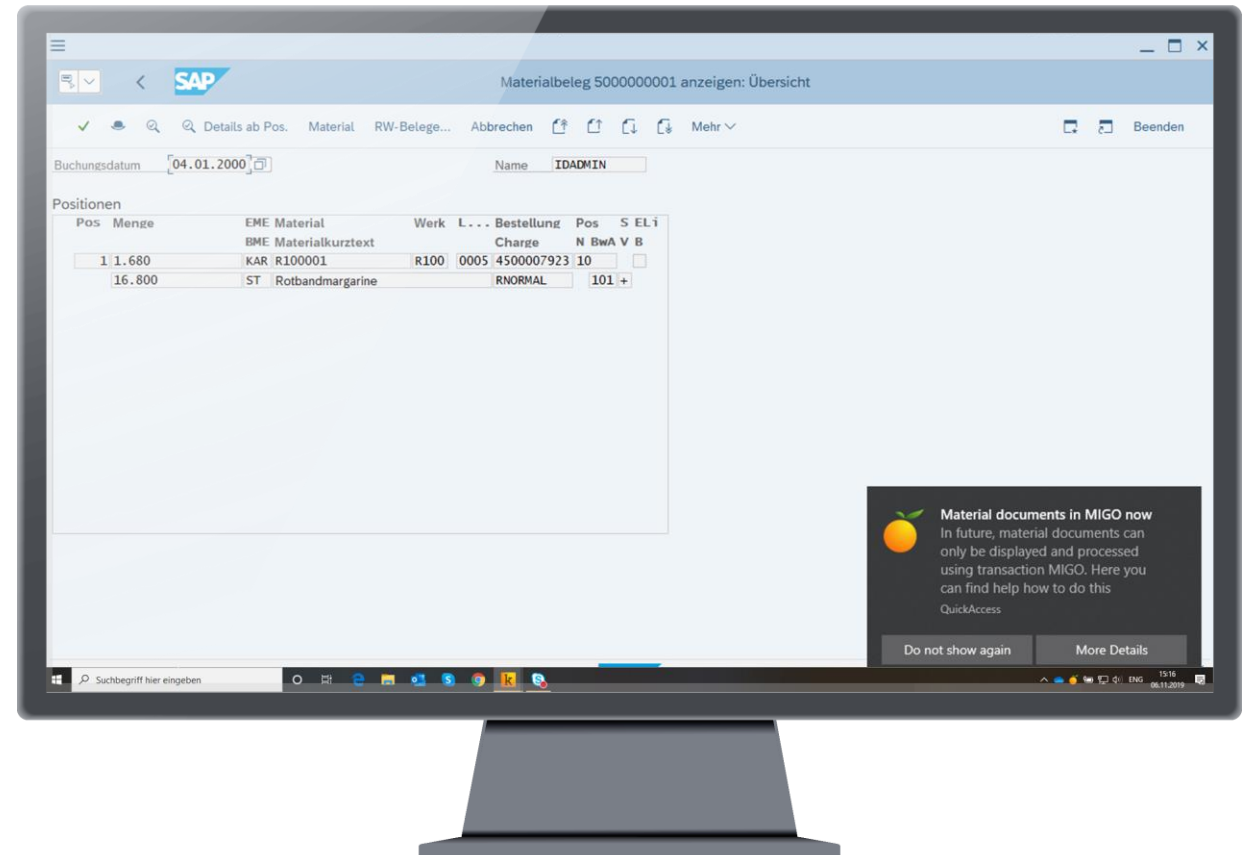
SAP

Materialbeleg 5000000001 anzeigen: Übersicht

Details ab Pos. Material RW-Belege... Abbrechen Mehr

Beenden

Buchungsdatum 04.01.2000 Name IDADMIN

Positionen

| Pos | Menge | EME Material | Werk | L... | Bestellung | Pos | S | ELi |
|---|---|---|---|---|---|---|---|---|
| | | BME Materialkurztext | | | Charge | N BwA | V | B |
| 1 | 1.680 | KAR R100001 | R100 | 0005 | 4500007923 | 10 | | |
| | 16.800 | ST Rotbandmargarine | | | RNORMAL | 101 | + | |

Material documents in MIGO now
In future, material documents can only be displayed and processed using transaction MIGO. Here you can find help how to do this
QuickAccess

Do not show again
More Details

Suchbegriff hier eingeben

ENG 15:16 06.11.2019